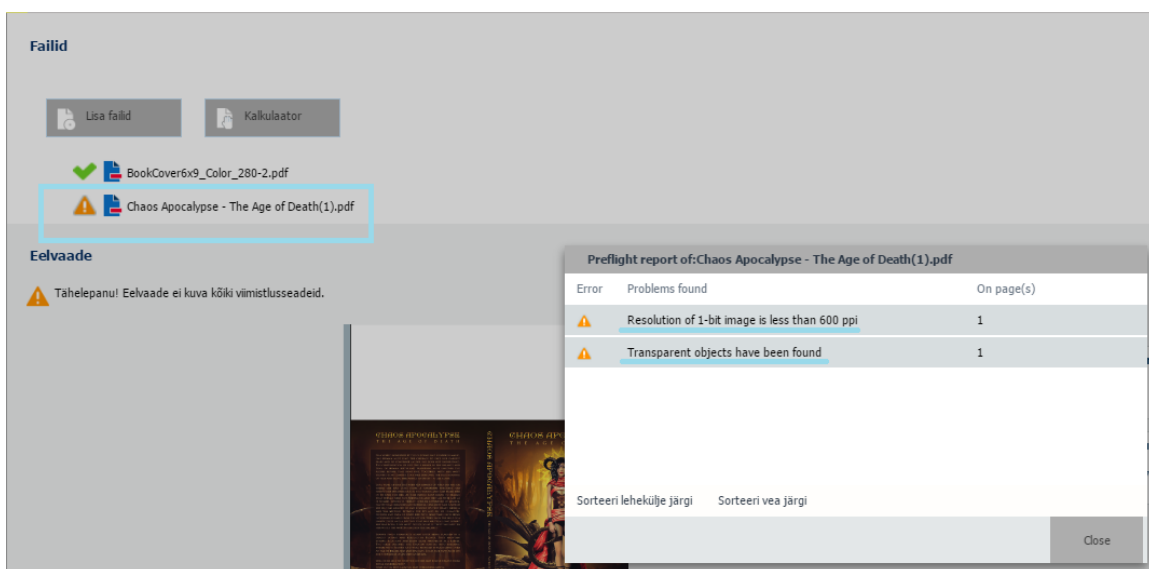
Failid

Lisa failid

Kalkulaator

BookCover6x9_Color_280-2.pdf

Chaos Apocalypse - The Age of Death(1).pdf

Eelvaade

Tähelepanu! Eelvaade ei kuva kõiki viimistlusseadeid.

Preflight report of:Chaos Apocalypse - The Age of Death(1).pdf

| Error | Problems found | On page(s) |
|---|---|---|
| | Resolution of 1-bit image is less than 600 ppi | 1 |
| | Transparent objects have been found | 1 |

Sorteeri leheküljе järgi

Sorteeri vea järgi

Close

CHAOS APOCALYPSE

CHAOS APOCALYPSE